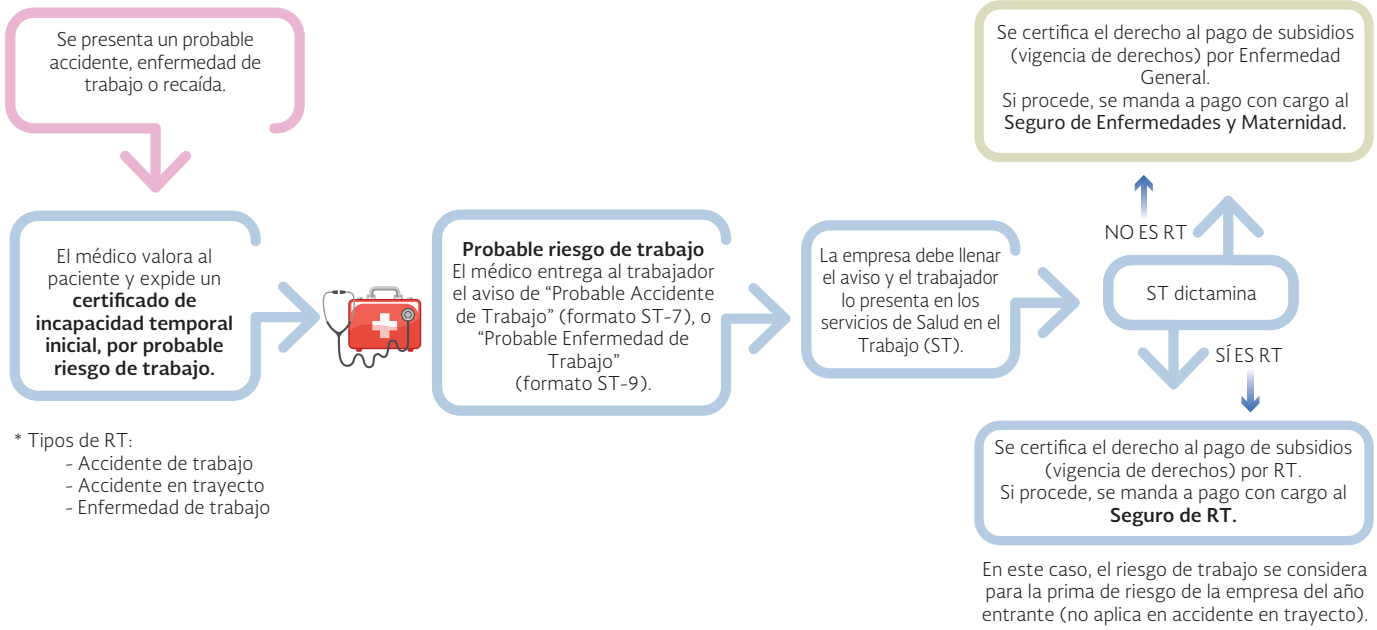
Se presenta un probable accidente, enfermedad de trabajo o recaída.

El médico valora al paciente y expide un **certificado de incapacidad temporal inicial, por probable riesgo de trabajo.**

* Tipos de RT:
- Accidente de trabajo
- Accidente en trayecto
- Enfermedad de trabajo

**Probable riesgo de trabajo**
El médico entrega al trabajador el aviso de "Probable Accidente de Trabajo" (formato ST-7), o "Probable Enfermedad de Trabajo" (formato ST-9).

La empresa debe llenar el aviso y el trabajador lo presenta en los servicios de Salud en el Trabajo (ST).

ST dictamina

NO ES RT

Se certifica el derecho al pago de subsidios (vigencia de derechos) por Enfermedad General.
Si procede, se manda a pago con cargo al **Seguro de Enfermedades y Maternidad.**

SÍ ES RT

Se certifica el derecho al pago de subsidios (vigencia de derechos) por RT.
Si procede, se manda a pago con cargo al **Seguro de RT.**

En este caso, el riesgo de trabajo se considera para la prima de riesgo de la empresa del año entrante (no aplica en accidente en trayecto).